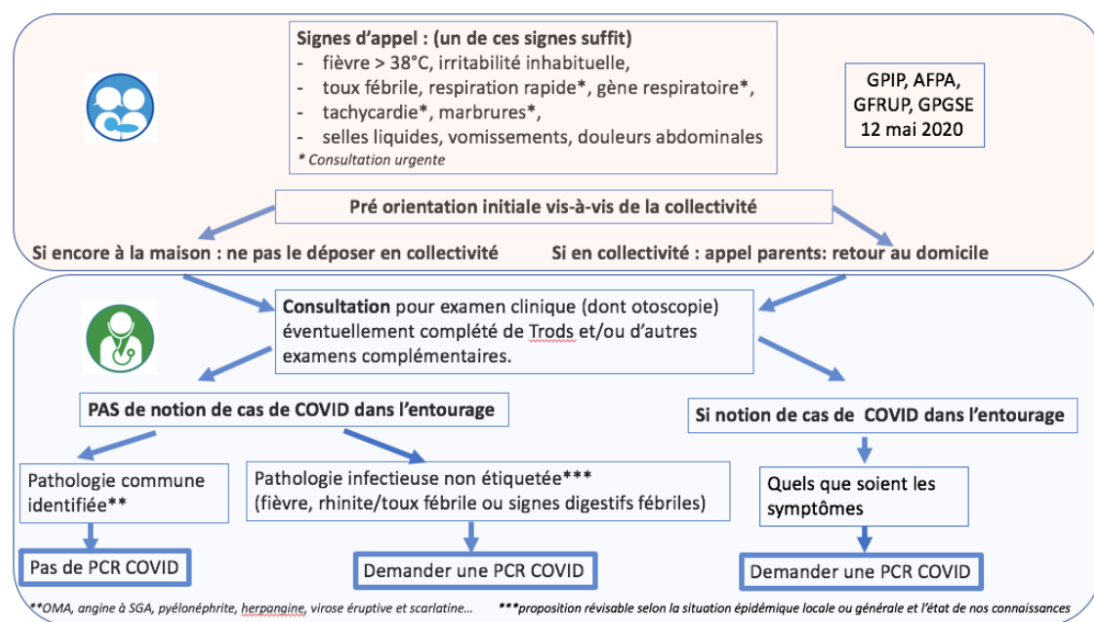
Signes d'appel : (un de ces signes suffit)
- fièvre > 38°C, irritabilité inhabituelle,
- toux fébrile, respiration rapide*, gène respiratoire*,
- tachycardie*, marbrures*,
- selles liquides, vomissements, douleurs abdominales
* Consultation urgente

GPIP, AFPA, GFRUP, GPGSE 12 mai 2020

Pré orientation initiale vis-à-vis de la collectivité

Si encore à la maison : ne pas le déposer en collectivité

Si en collectivité : appel parents: retour au domicile

Consultation pour examen clinique (dont otoscopie) éventuellement complété de Trods et/ou d'autres examens complémentaires.

PAS de notion de cas de COVID dans l'entourage

Si notion de cas de COVID dans l'entourage

Pathologie commune identifiée**

Pathologie infectieuse non étiquetée*** (fièvre, rhinite/toux fébrile ou signes digestifs fébriles)

Quels que soient les symptômes

Pas de PCR COVID

Demander une PCR COVID

Demander une PCR COVID

**OMA, angine à SGA, pyélonéphrite, herpangine, virose éruptive et scarlatine…

***proposition révisable selon la situation épidémique locale ou générale et l'état de nos connaissances